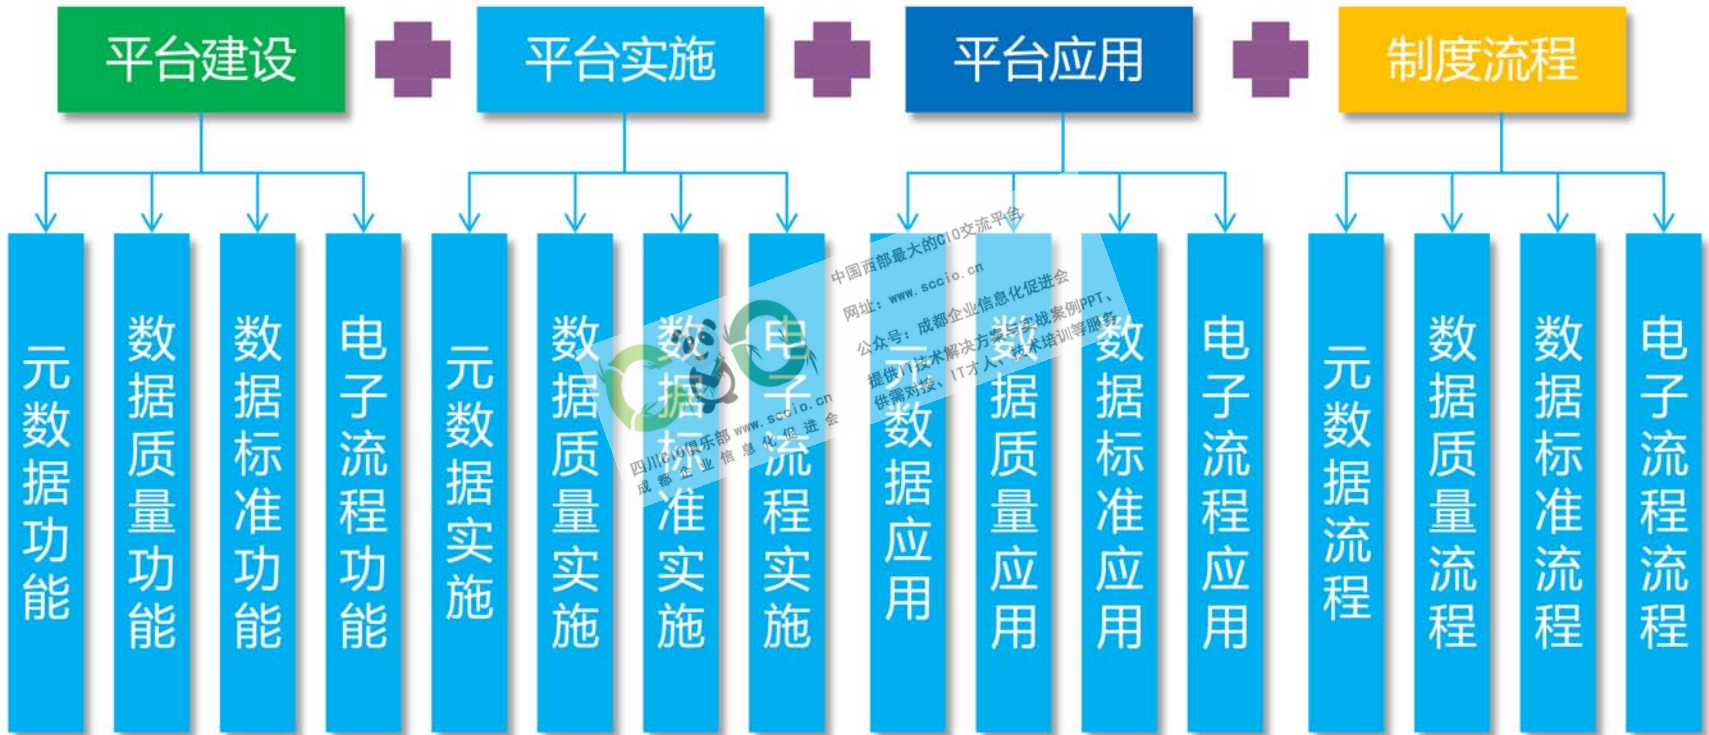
平台建设

平台实施

平台应用

制度流程

元数据功能

数据质量功能

数据标准功能

电子流程功能

元数据实施

数据质量实施

数据标准实施

电子流程实施

元数据应用

数据质量应用

数据标准应用

电子流程应用

元数据流程

数据质量流程

数据标准流程

电子流程流程

中国西部最大的CIO交流平台
网址：www.sccio.cn
公众号：成都企业信息化促进会
提供IT技术解决方案与实战案例PPT、
供需对接、IT人才技术培训等服务

四川CIO俱乐部 www.sccio.cn
成都企业信息化促进会